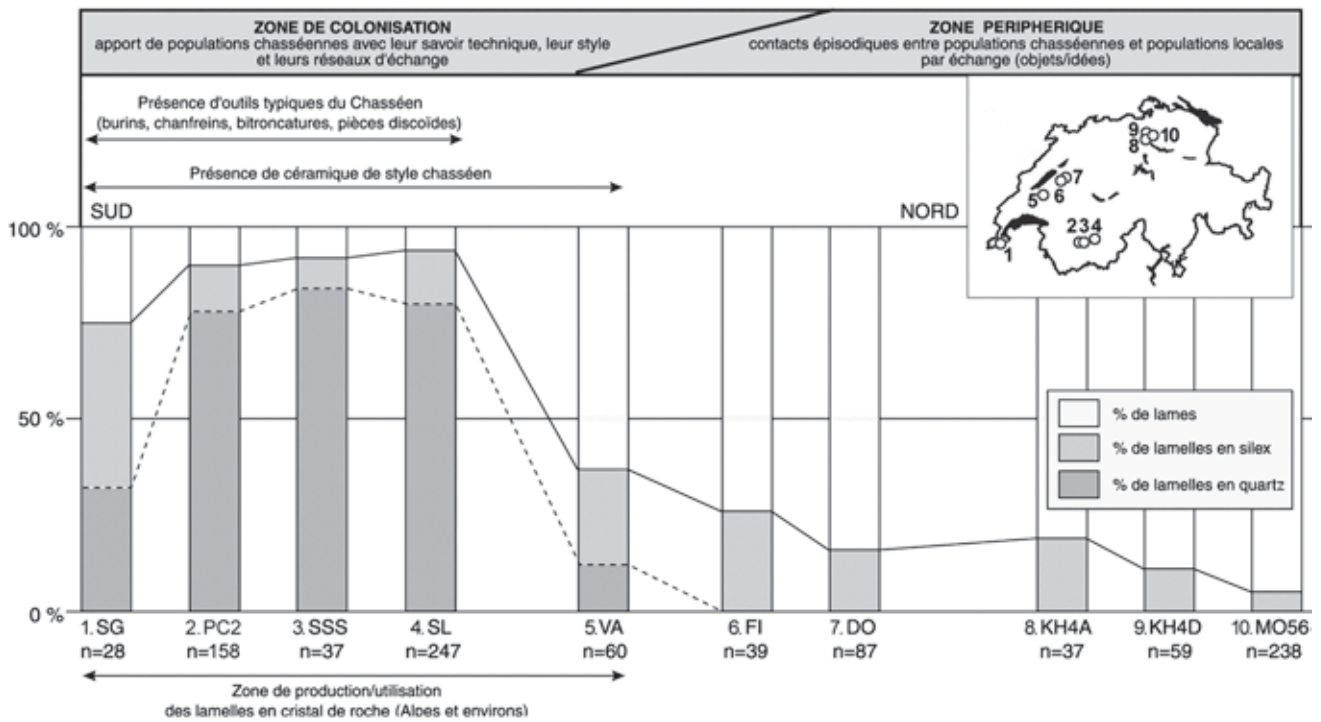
ZONE DE COLONISATION
apport de populations chasséennes avec leur savoir technique, leur style et leurs réseaux d'échange

ZONE PERIPHERIQUE
contacts épisodiques entre populations chasséennes et populations locales par échange (objets/idées)

Présence d'outils typiques du Chasséen
(burins, chanfreins, bitroncatures, pièces discoïdes)

Présence de céramique de style chasséen

SUD

NORD

9
10
8
7
5
6
2 3 4
1

100 %
50 %
0 %

% de lames
% de lamelles en silex
% de lamelles en quartz

1. SG
n=28
2. PC2
n=158
3. SSS
n=37
4. SL
n=247
5. VA
n=60
6. FI
n=39
7. DO
n=87
8. KH4A
n=37
9. KH4D
n=59
10. MO56-
n=238

Zone de production/utilisation
des lamelles en cristal de roche (Alpes et environs)